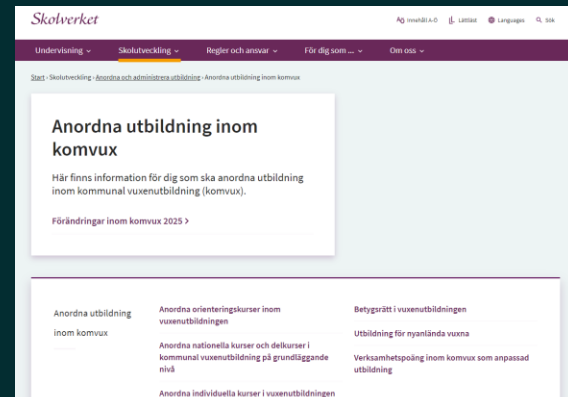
Skolverket

Innehåll A–Ö  Lättläst  Languages  Sök

Undervisning  Skolutveckling  Regler och ansvar  För dig som ...  Om oss

Start › Skolutveckling › Anordna och administrera utbildning › Anordna utbildning inom komvux

Anordna utbildning inom komvux

Här finns information för dig som ska anordna utbildning inom kommunal vuxenutbildning (komvux).

Förändringar inom komvux 2025 ›

Anordna utbildning inom komvux

Anordna orienteringskurser inom vuxenutbildningen

Anordna nationella kurser och delkurser i kommunal vuxenutbildning på grundläggande nivå

Anordna individuella kurser i vuxenutbildningen

Betygsrätt i vuxenutbildningen

Utbildning för nyanlända vuxna

Verksamhetspoäng inom komvux som anpassad utbildning